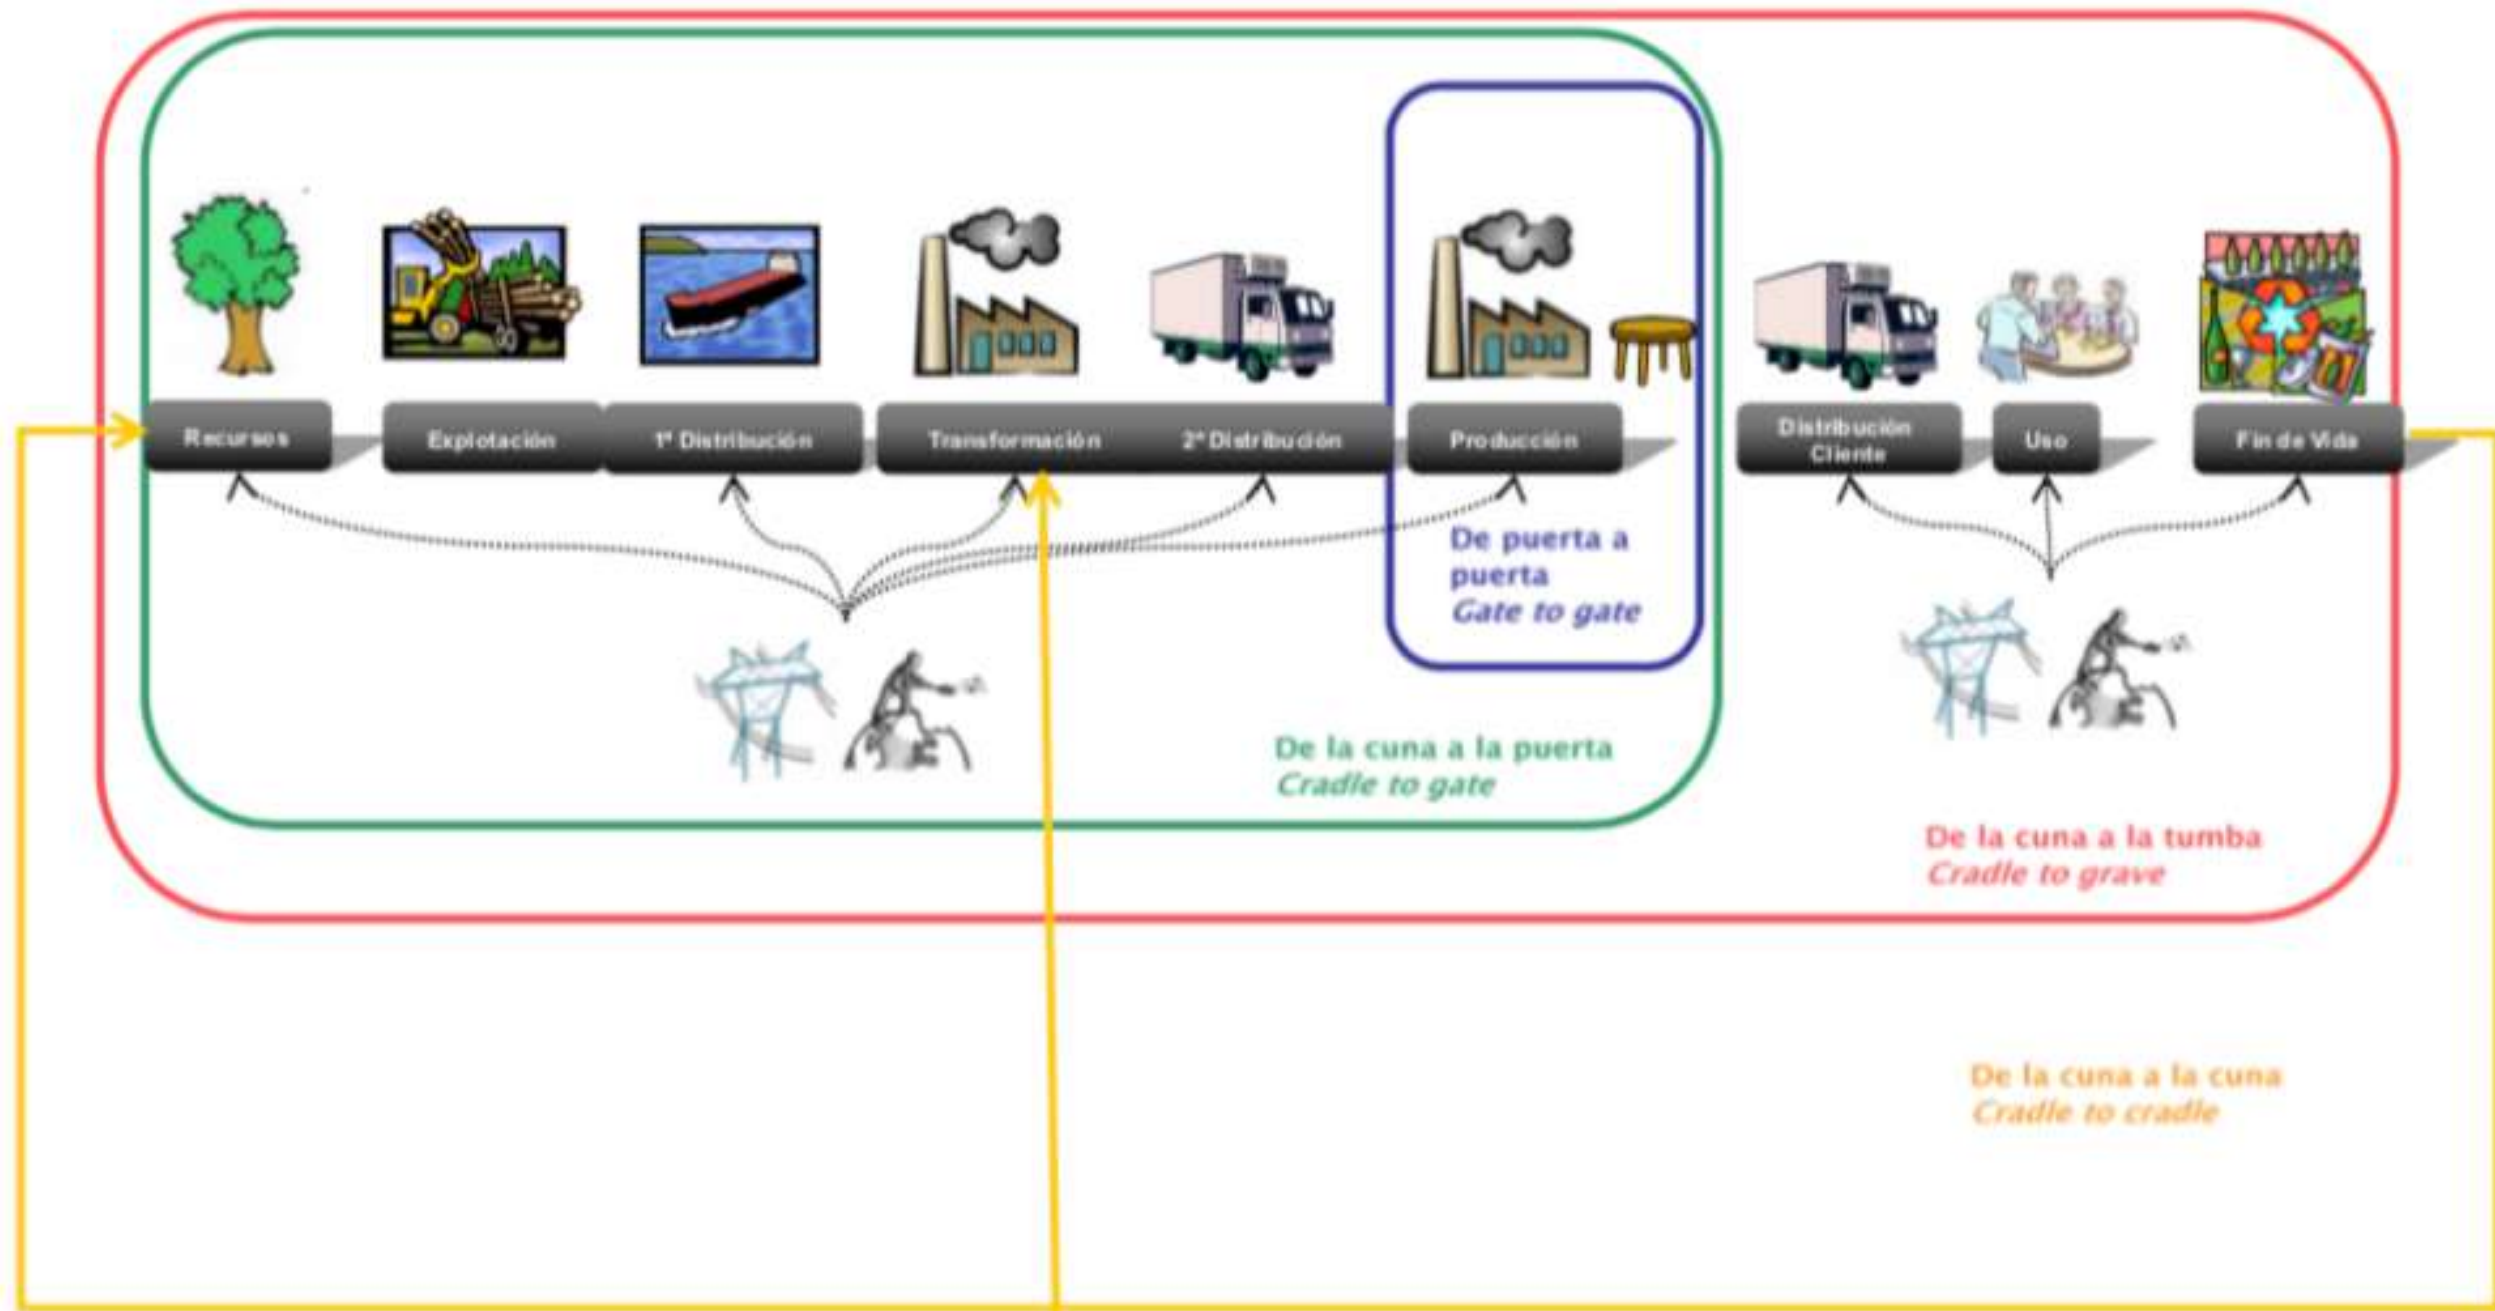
Recursos

Explotación

1ª Distribución

Transformación

2ª Distribución

Producción

Distribución Cliente

Uso

Fin de Vida

De puerta a puerta
Gate to gate

De la cuna a la puerta
Cradle to gate

De la cuna a la tumba
Cradle to grave

De la cuna a la cuna
Cradle to cradle